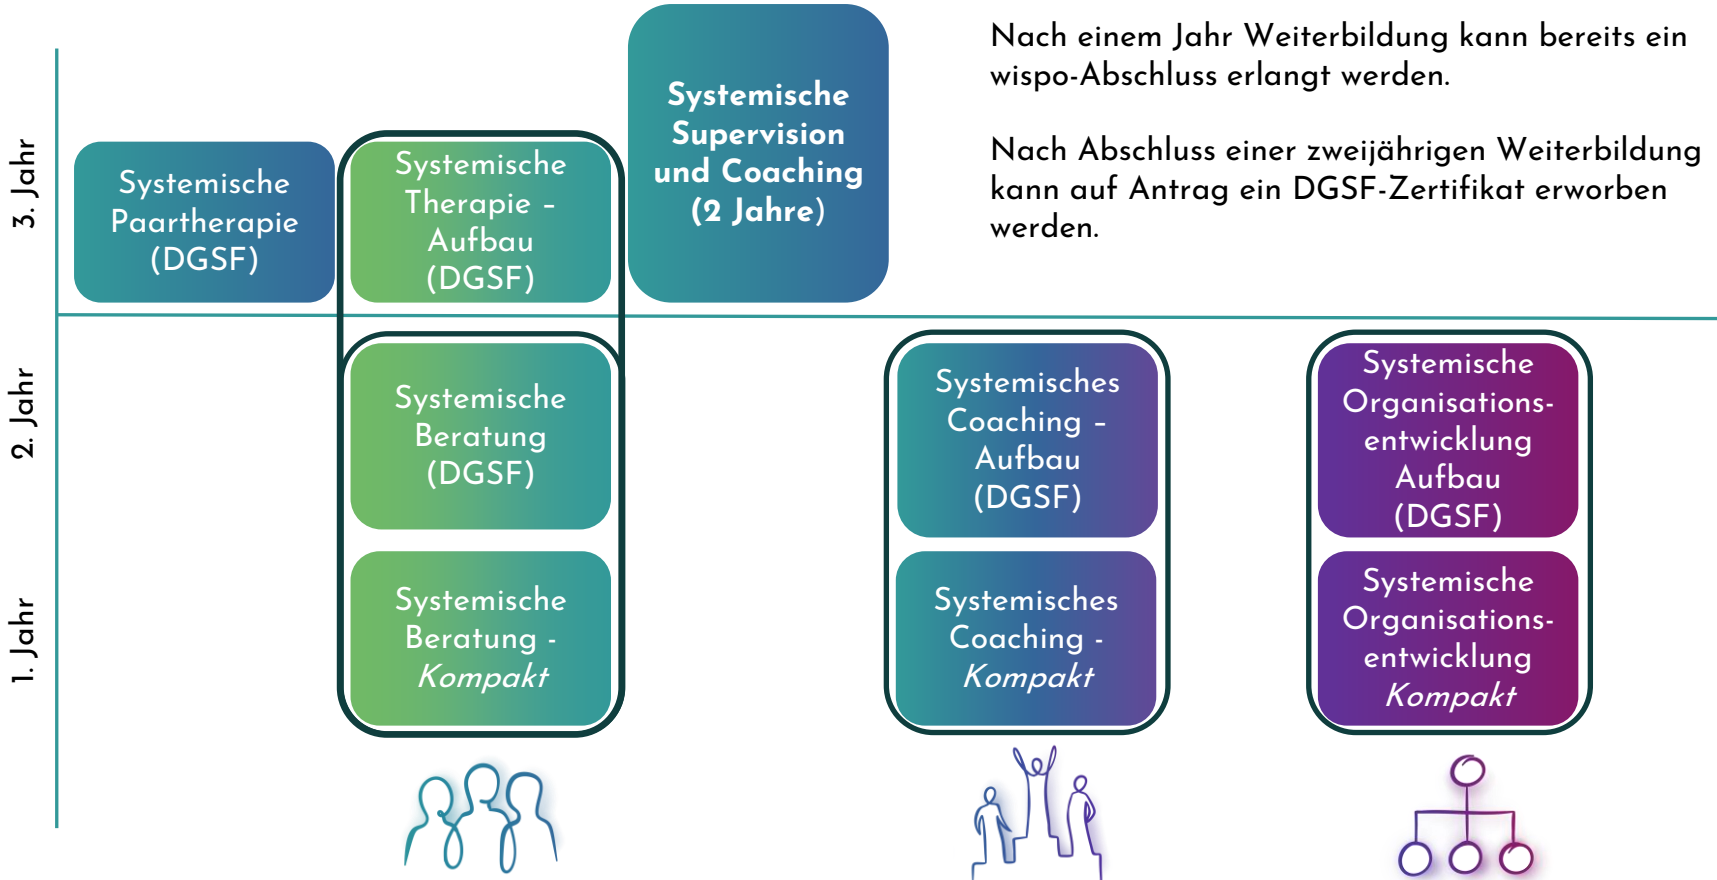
3. Jahr

2. Jahr

1. Jahr

Systemische Paartherapie (DGSF)

Systemische Therapie - Aufbau (DGSF)

Systemische Supervision und Coaching (2 Jahre)

Nach einem Jahr Weiterbildung kann bereits ein wispo-Abschluss erlangt werden.

Nach Abschluss einer zweijährigen Weiterbildung kann auf Antrag ein DGSF-Zertifikat erworben werden.

Systemische Beratung (DGSF)

Systemisches Coaching - Aufbau (DGSF)

Systemische Organisationsentwicklung Aufbau (DGSF)

Systemische Beratung - *Kompakt*

Systemisches Coaching - *Kompakt*

Systemische Organisationsentwicklung *Kompakt*